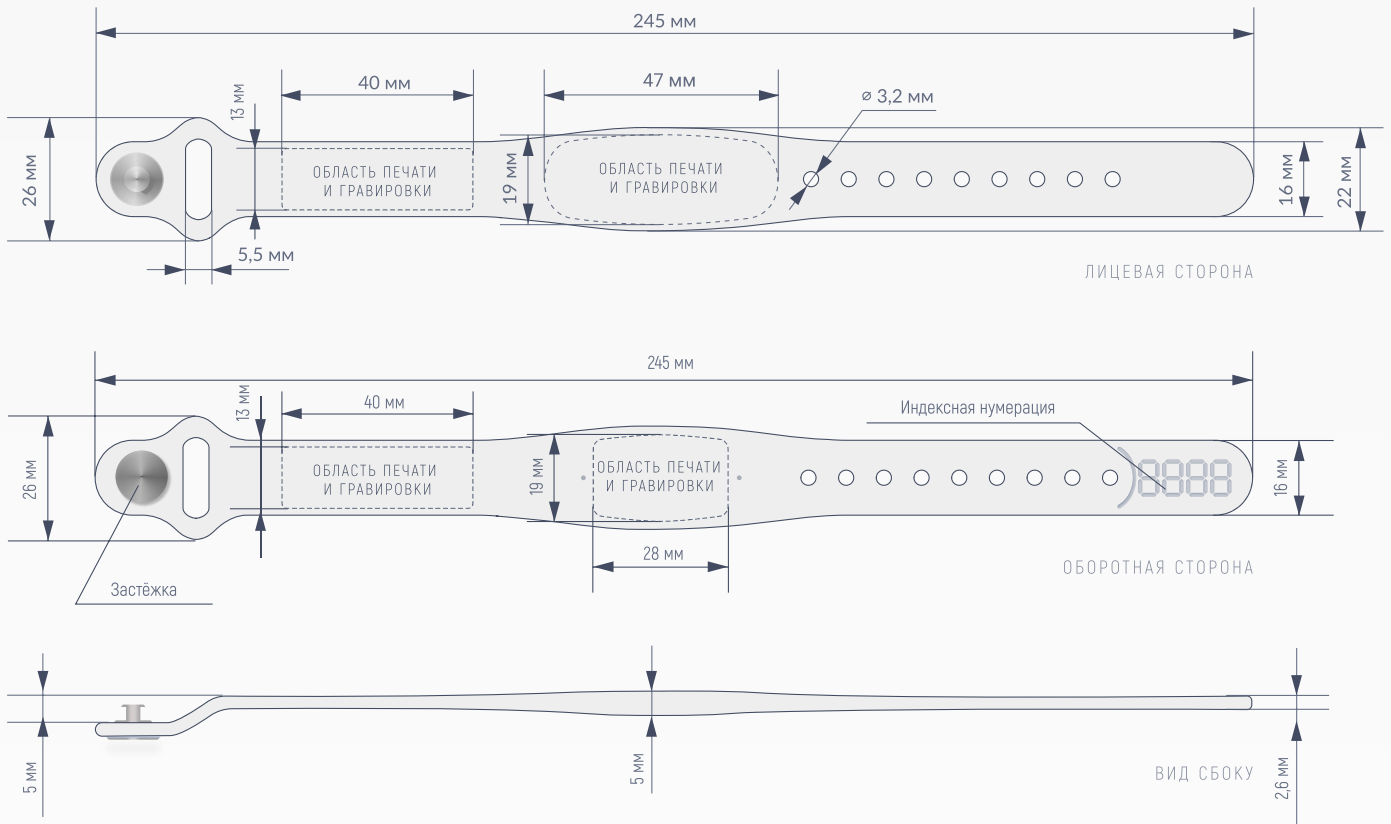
245 мм

40 мм

47 мм

⌀ 3,2 мм

13 мм

26 мм

ОБЛАСТЬ ПЕЧАТИ И ГРАВИРОВКИ

19 мм

ОБЛАСТЬ ПЕЧАТИ И ГРАВИРОВКИ

16 мм

22 мм

5,5 мм

ЛИЦЕВАЯ СТОРОНА

245 мм

13 мм

40 мм

Индексная нумерация

26 мм

ОБЛАСТЬ ПЕЧАТИ И ГРАВИРОВКИ

19 мм

ОБЛАСТЬ ПЕЧАТИ И ГРАВИРОВКИ

8888

16 мм

28 мм

Застёжка

ОБОРОТНАЯ СТОРОНА

5 мм

5 мм

ВИД СБОКУ

2,6 мм